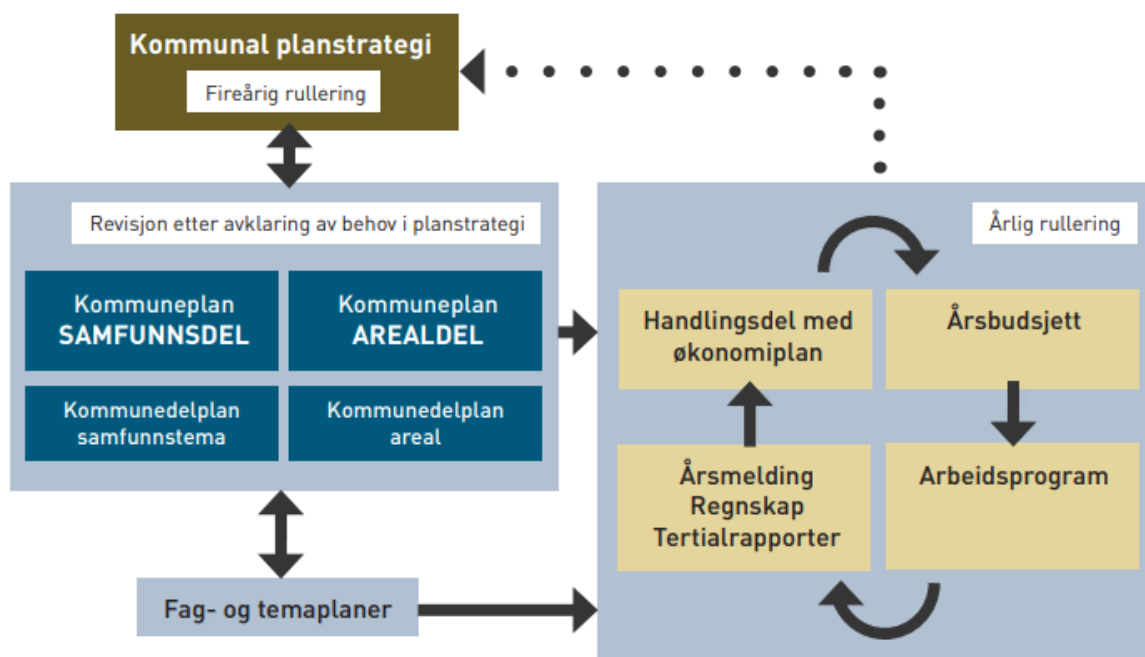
Kommunal planstrategi

Fireårig rullering

Revisjon etter avklaring av behov i planstrategi

Kommuneplan SAMFUNNSDEL

Kommuneplan AREALDEL

Kommunedelplan samfunnstema

Kommunedelplan areal

Årlig rullering

Handlingsdel med økonomiplan

Årsbudsjett

Årsmelding Regnskap Tertialrapporter

Arbeidsprogram

Fag- og temaplaner